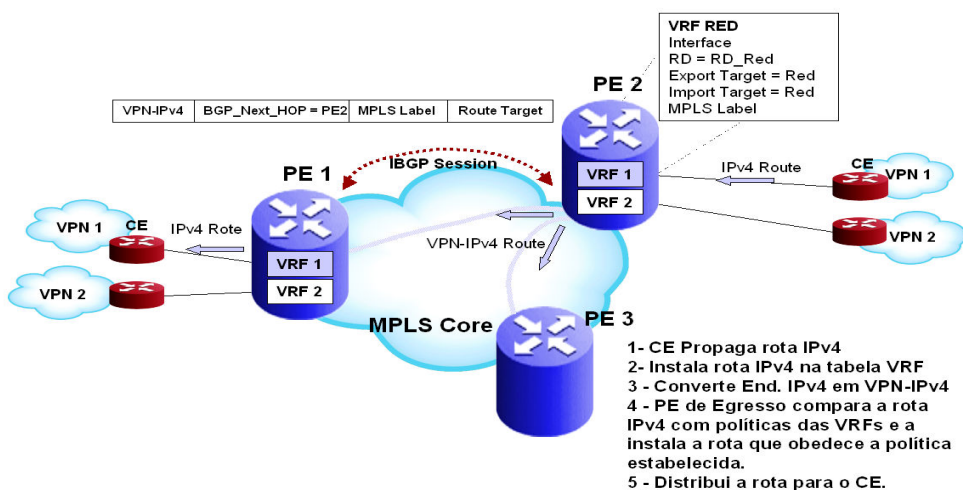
VRF RED
Interface
RD = RD_Red
Export Target = Red
Import Target = Red
MPLS Label

PE 2

| VPN-IPv4 | BGP_Next_HOP = PE2 | MPLS Label | Route Target |
|---|---|---|---|

IBGP Session

PE 1

IPv4 Route

CE

VPN 1

VRF 1

VRF 2

VPN 2

VPN 1

CE

IPv4 Rote

VPN-IPv4 Route

VRF 1

VRF 2

VPN 2

MPLS Core

PE 3

1- CE Propaga rota IPv4
2- Instala rota IPv4 na tabela VRF
3 - Converte End. IPv4 em VPN-IPv4
4 - PE de Egresso compara a rota IPv4 com políticas das VRFs e a instala a rota que obedece a política estabelecida.
5 - Distribui a rota para o CE.